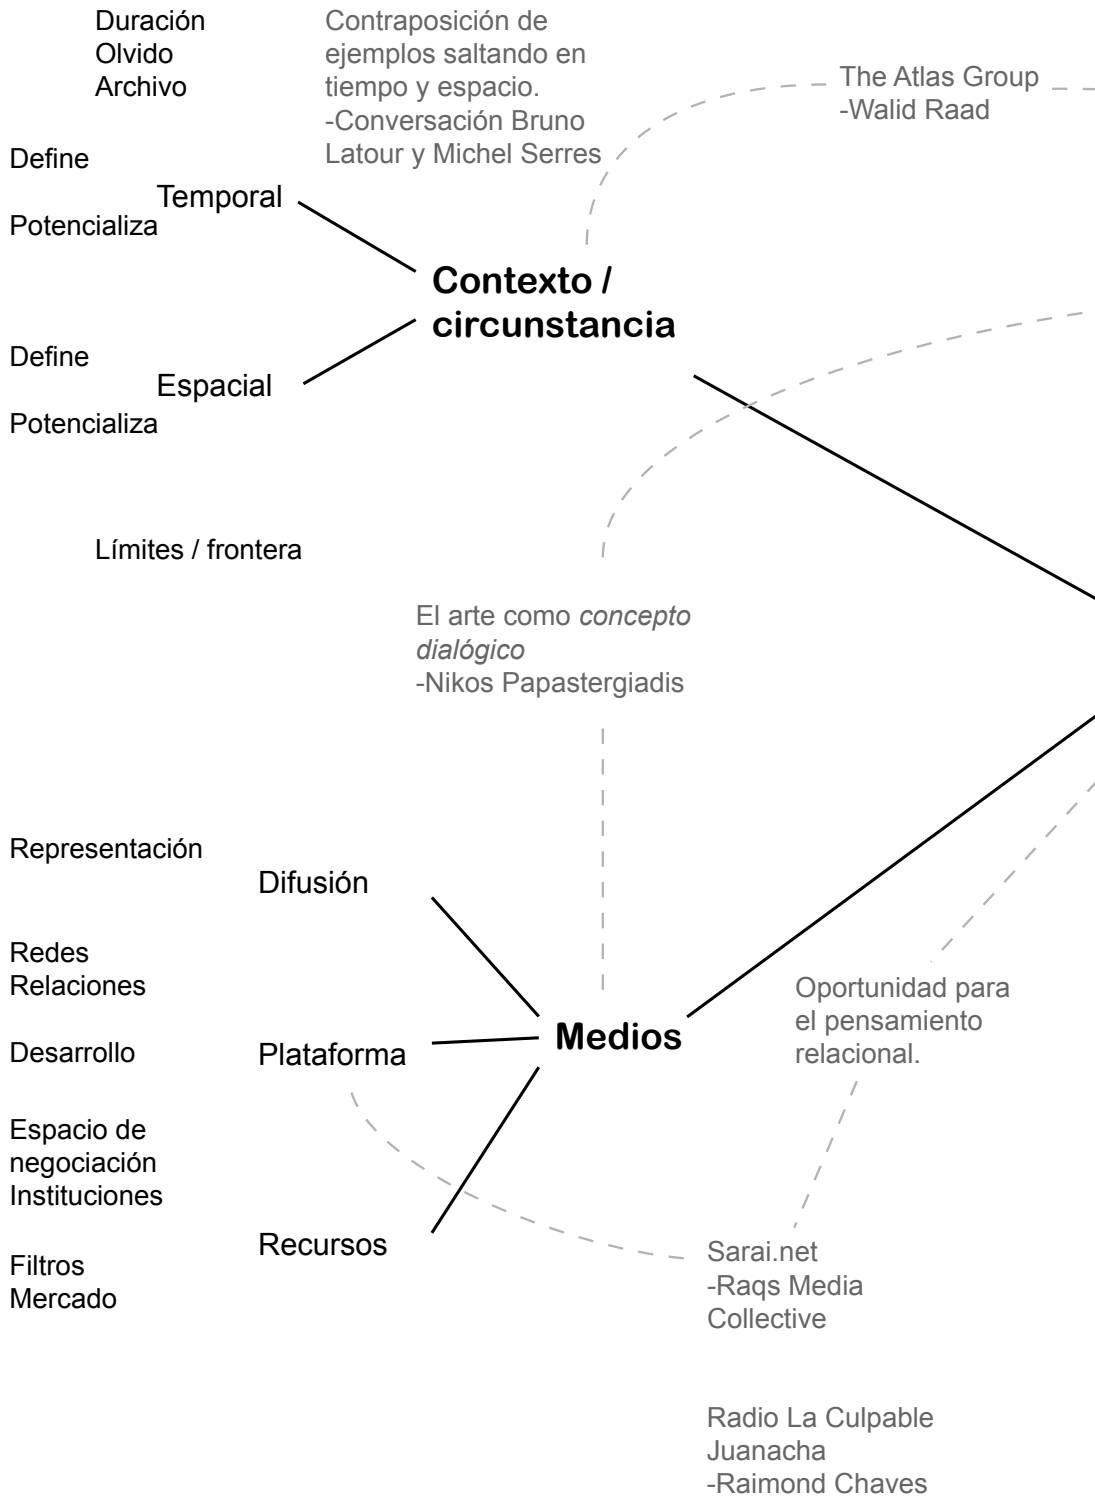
Duración
Olvido
Archivo

Contraposición de ejemplos saltando en tiempo y espacio.
-Conversación Bruno Latour y Michel Serres

The Atlas Group
-Walid Raad

Define
Temporal
Potencializa

Contexto / circunstancia

Define
Espacial
Potencializa

Límites / frontera

El arte como *concepto dialógico*
-Nikos Papastergiadis

Representación
Difusión

Redes
Relaciones

Desarrollo
Plataforma

Medios

Oportunidad para el pensamiento relacional.

Espacio de negociación
Instituciones

Filtros
Mercado
Recursos

Sarai.net
-Raqs Media Collective

Radio La Culpable
Juanacha
-Raimond Chaves